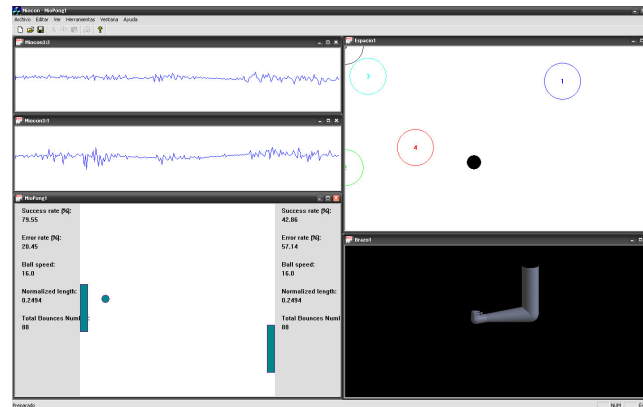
Miocon - MioPong1
Archivo Editar Ver Herramientas Ventana Ayuda

Miocon3:2

Miocon3:1

MioPong1

Success rate [%]:
79.55

Error rate [%]:
20.45

Ball speed:
16.0

Normalized length:
0.2494

Total Bounces Numb
88

Success rate [%]:
42.86

Error rate [%]:
57.14

Ball speed:
16.0

Normalized length:
0.2494

Total Bounces Numb
88

Espacio1

3

1

4

Brazo1

Preparado

NUM